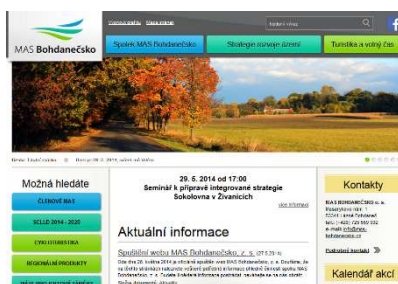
MAS Bohdanečsko

Spolek MAS Bohdanečsko
Strategie rozvoje území
Turistika a volný čas

29. 5. 2014 od 17:00
Seminář k přípravě integrované strategie
Sokolovna v Živanicích

více informací

Možná hledáte
ČLENOVÉ MAS
SCLLD 2014 - 2020
CYKLOTURISTIKA
REGIONÁLNÍ PRODUKTY

Aktuální informace

Spuštění webu MAS Bohdanečsko, z. s.

Kontakty

MAS BOHDANEČSKO z. s.

Kalendář akcí